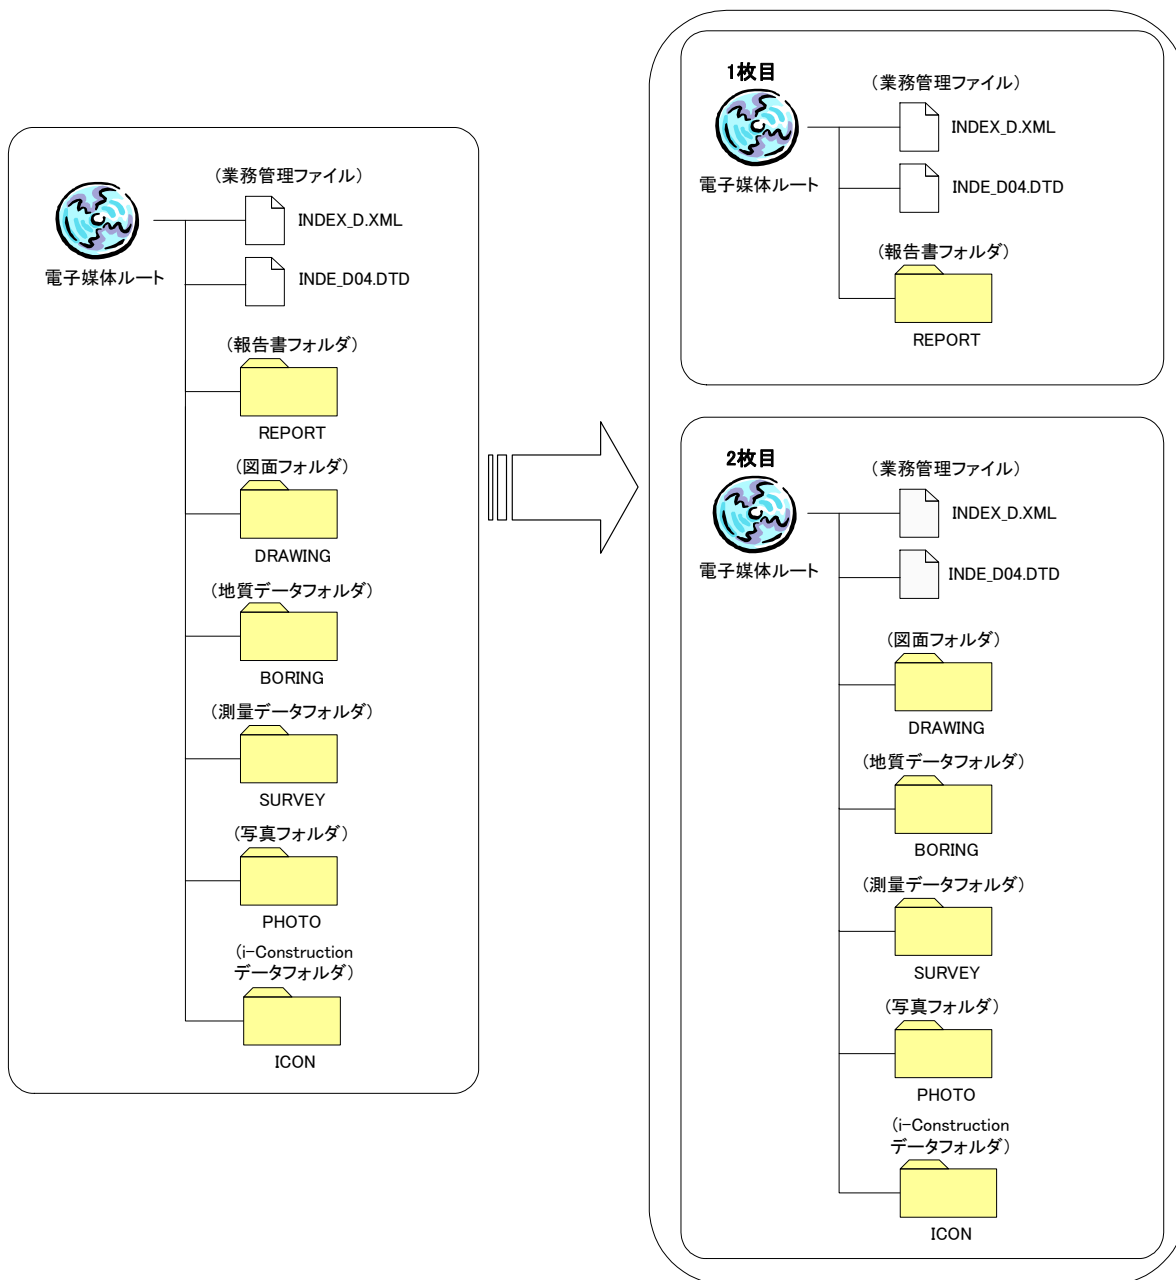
電子媒体ルート

（業務管理ファイル）

INDEX_D.XML

INDE_D04.DTD

（報告書フォルダ）

REPORT

（図面フォルダ）

DRAWING

（地質データフォルダ）

BORING

（測量データフォルダ）

SURVEY

（写真フォルダ）

PHOTO

（i-Construction データフォルダ）

ICON

1枚目

電子媒体ルート

（業務管理ファイル）

INDEX_D.XML

INDE_D04.DTD

（報告書フォルダ）

REPORT

2枚目

電子媒体ルート

（業務管理ファイル）

INDEX_D.XML

INDE_D04.DTD

（図面フォルダ）

DRAWING

（地質データフォルダ）

BORING

（測量データフォルダ）

SURVEY

（写真フォルダ）

PHOTO

（i-Construction データフォルダ）

ICON